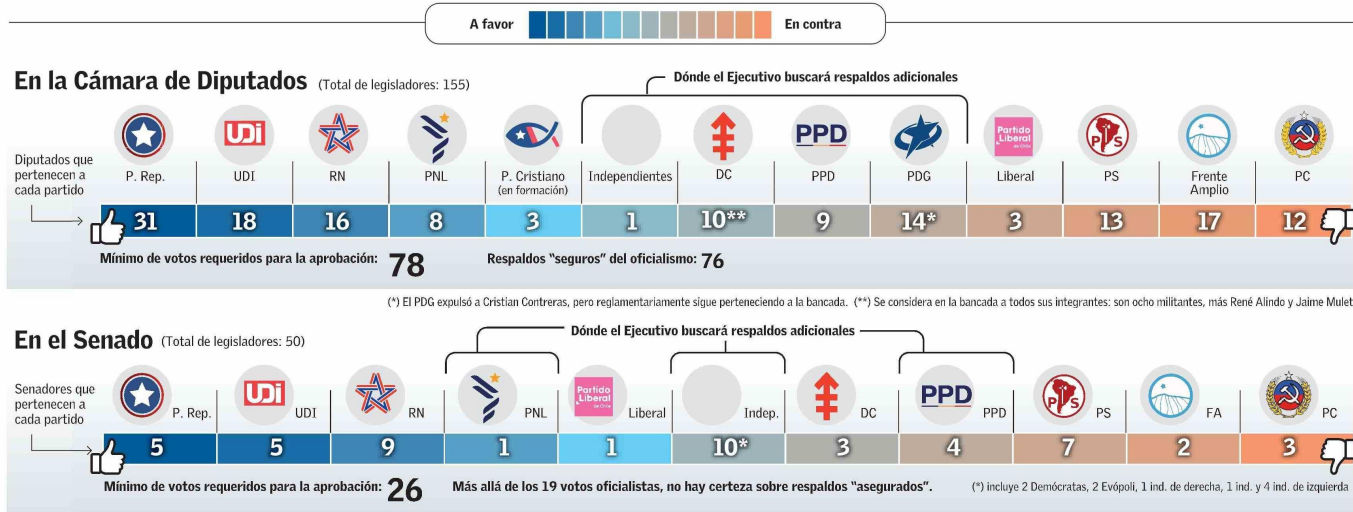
A favor En contra

En la Cámara de Diputados (Total de legisladores: 155)

Dónde el Ejecutivo buscará respaldos adicionales

Diputados que pertenecen a cada partido

UDI PPD Partido Liberal de Chile PS

| P. Rep. | UDI | RN | PNL | P. Cristiano (en formación) | Independientes | DC | PPD | PDG | Liberal | PS | Frente Amplio | PC |
|---|---|---|---|---|---|---|---|---|---|---|---|---|
| 31 | 18 | 16 | 8 | 3 | 1 | 10** | 9 | 14* | 3 | 13 | 17 | 12 |

Mínimo de votos requeridos para la aprobación: 78

Respaldos "seguros" del oficialismo: 76

(*) El PDG expulsó a Cristian Contreras, pero reglamentariamente sigue perteneciendo a la bancada. (**) Se considera en la bancada a todos sus integrantes: son ocho militantes, más René Alindo y Jaime Mulet

En el Senado (Total de legisladores: 50)

Dónde el Ejecutivo buscará respaldos adicionales

Senadores que pertenecen a cada partido

UDI Partido Liberal de Chile PPD PS

| P. Rep. | UDI | RN | PNL | Liberal | Indep. | DC | PPD | PS | FA | PC |
|---|---|---|---|---|---|---|---|---|---|---|
| 5 | 5 | 9 | 1 | 1 | 10* | 3 | 4 | 7 | 2 | 3 |

Mínimo de votos requeridos para la aprobación: 26

Más allá de los 19 votos oficialistas, no hay certeza sobre respaldos "asegurados".

(*) incluye 2 Demócratas, 2 Evópoli, 1 ind. de derecha, 1 ind. y 4 ind. de izquierda